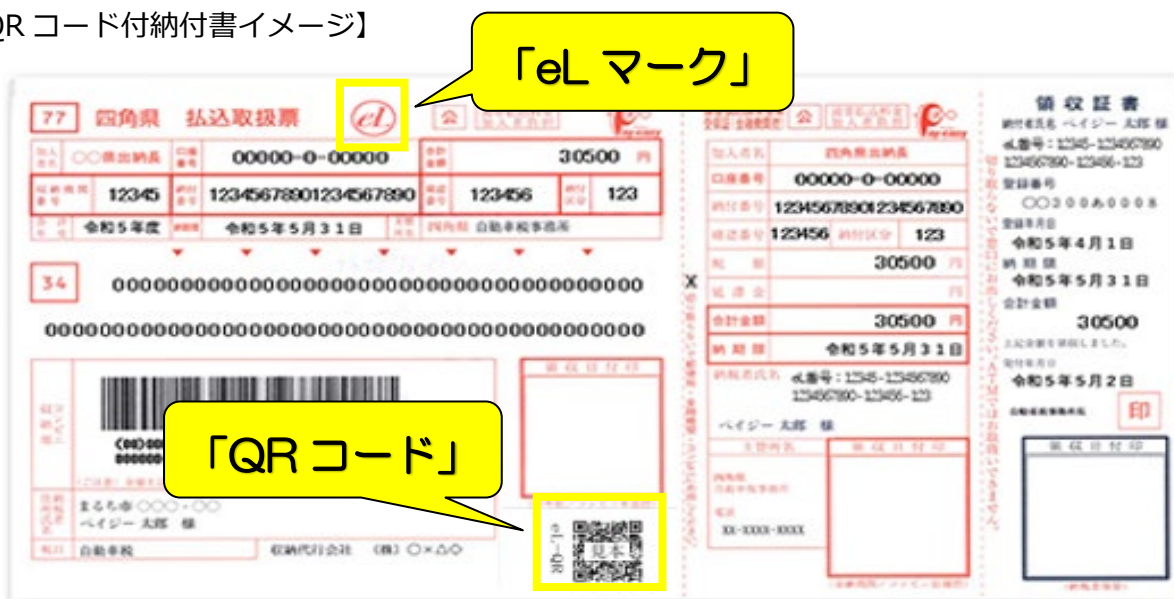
QR コード付納付書イメージ】

「eL マーク」

77 四角県 払込取扱票 eL 公

○○県出納長 00000-0-00000 30500 円

12345 1234567890123456789​0 123456 123

令和5年度 令和5年5月31日 四角県 自動車税事務所

34 0000000000000000000000000000000000000000000

000000000000000000000000000000000000000000000

「QR コード」

まるち市○○○-○○
ペイジー 太郎 様

自動車税 収納代行会社 (株) ○×△○

見本

X

公

○○県出納長
00000-0-00000
1234567890123456789​0
123456 123
30500 円
円
合計金額 30500 円
納期限 令和5年5月31日
eL番号:1245-123456789​0 1234567890-123456-123
ペイジー 太郎 様

XX-XXXX-XXXX

領収証書
納付者氏名 ペイジー 太郎 様
eL番号:1245-123456789​0 1234567890-123456-123
登録番号
○○300あ0008
登録年月日
令和5年4月1日
納期限
令和5年5月31日
合計金額
30500
上記金額を領収しました。
発行年月日
令和5年5月2日
印